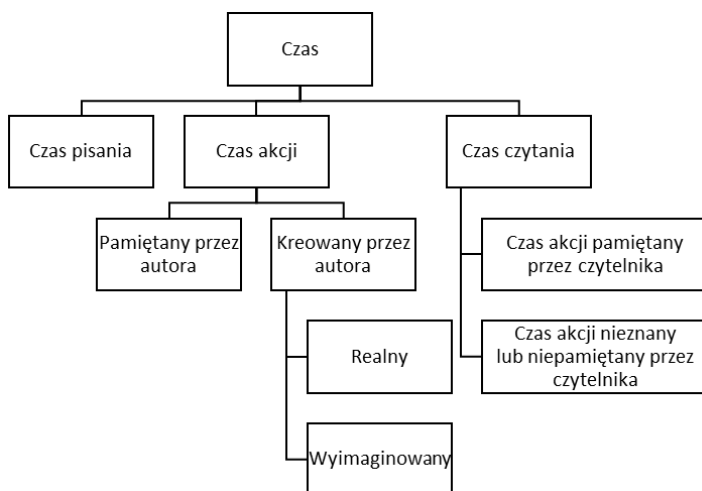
Czas

Czas pisania

Czas akcji

Czas czytania

Pamiętany przez autora

Kreowany przez autora

Czas akcji pamiętany przez czytelnika

Czas akcji nieznany lub niepamiętany przez czytelnika

Realny

Wyimaginowany